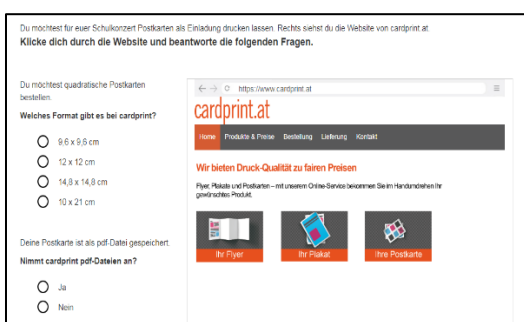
Du möchtest für euer Schulkonzert Postkarten als Einladung drucken lassen. Rechts siehst du die Website von cardprint.at

Klicke dich durch die Website und beantworte die folgenden Fragen.

Du möchtest quadratische Postkarten bestellen.

Welches Format gibt es bei cardprint?

9,6 x 9,6 cm

12 x 12 cm

14,8 x 14,8 cm

10 x 21 cm

Deine Postkarte ist als pdf-Datei gespeichert.

Nimmt cardprint pdf-Dateien an?

Ja

Nein

https://www.cardprint.at

cardprint.at

Home Produkte & Preise Bestellung Lieferung Kontakt

Wir bieten Druck-Qualität zu fairen Preisen

Flyer, Plakate und Postkarten – mit unserem Online-Service bekommen Sie im Handumdrehen Ihr gewünschtes Produkt.

Ihr Flyer

Ihr Plakat

Ihre Postkarte